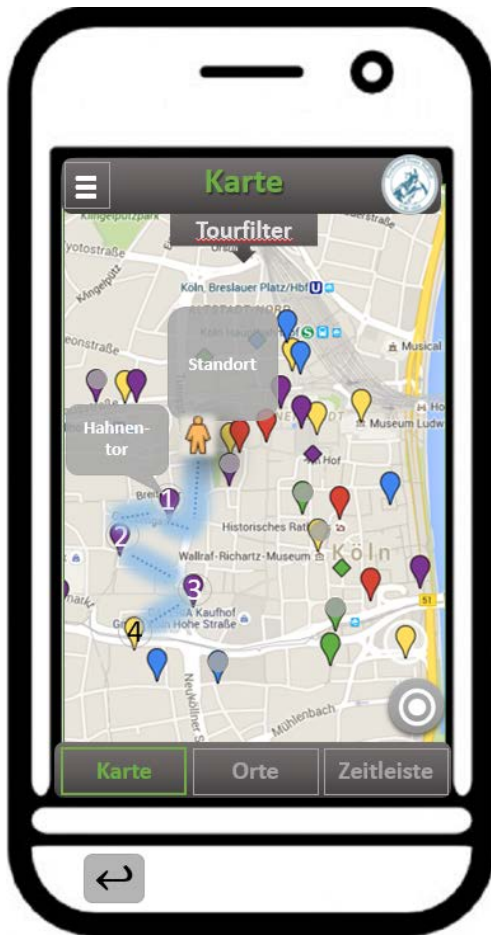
Karte

Tourfilter

Kringelpützpark

Ursul

Köln, Breslauer Platz/Hbf

ALTSTADT-NORD

Kringelpütz

Musical

Standort

Hahnentor

Museum Ludwig

Hof

Historisches Rathaus

Wallraf-Richartz-Museum

Köln

1

2

3

4

Kaufhof

Hohe Straße

51

Neuköllner Str.

Mühlenbach

Karte

Orte

Zeitleiste